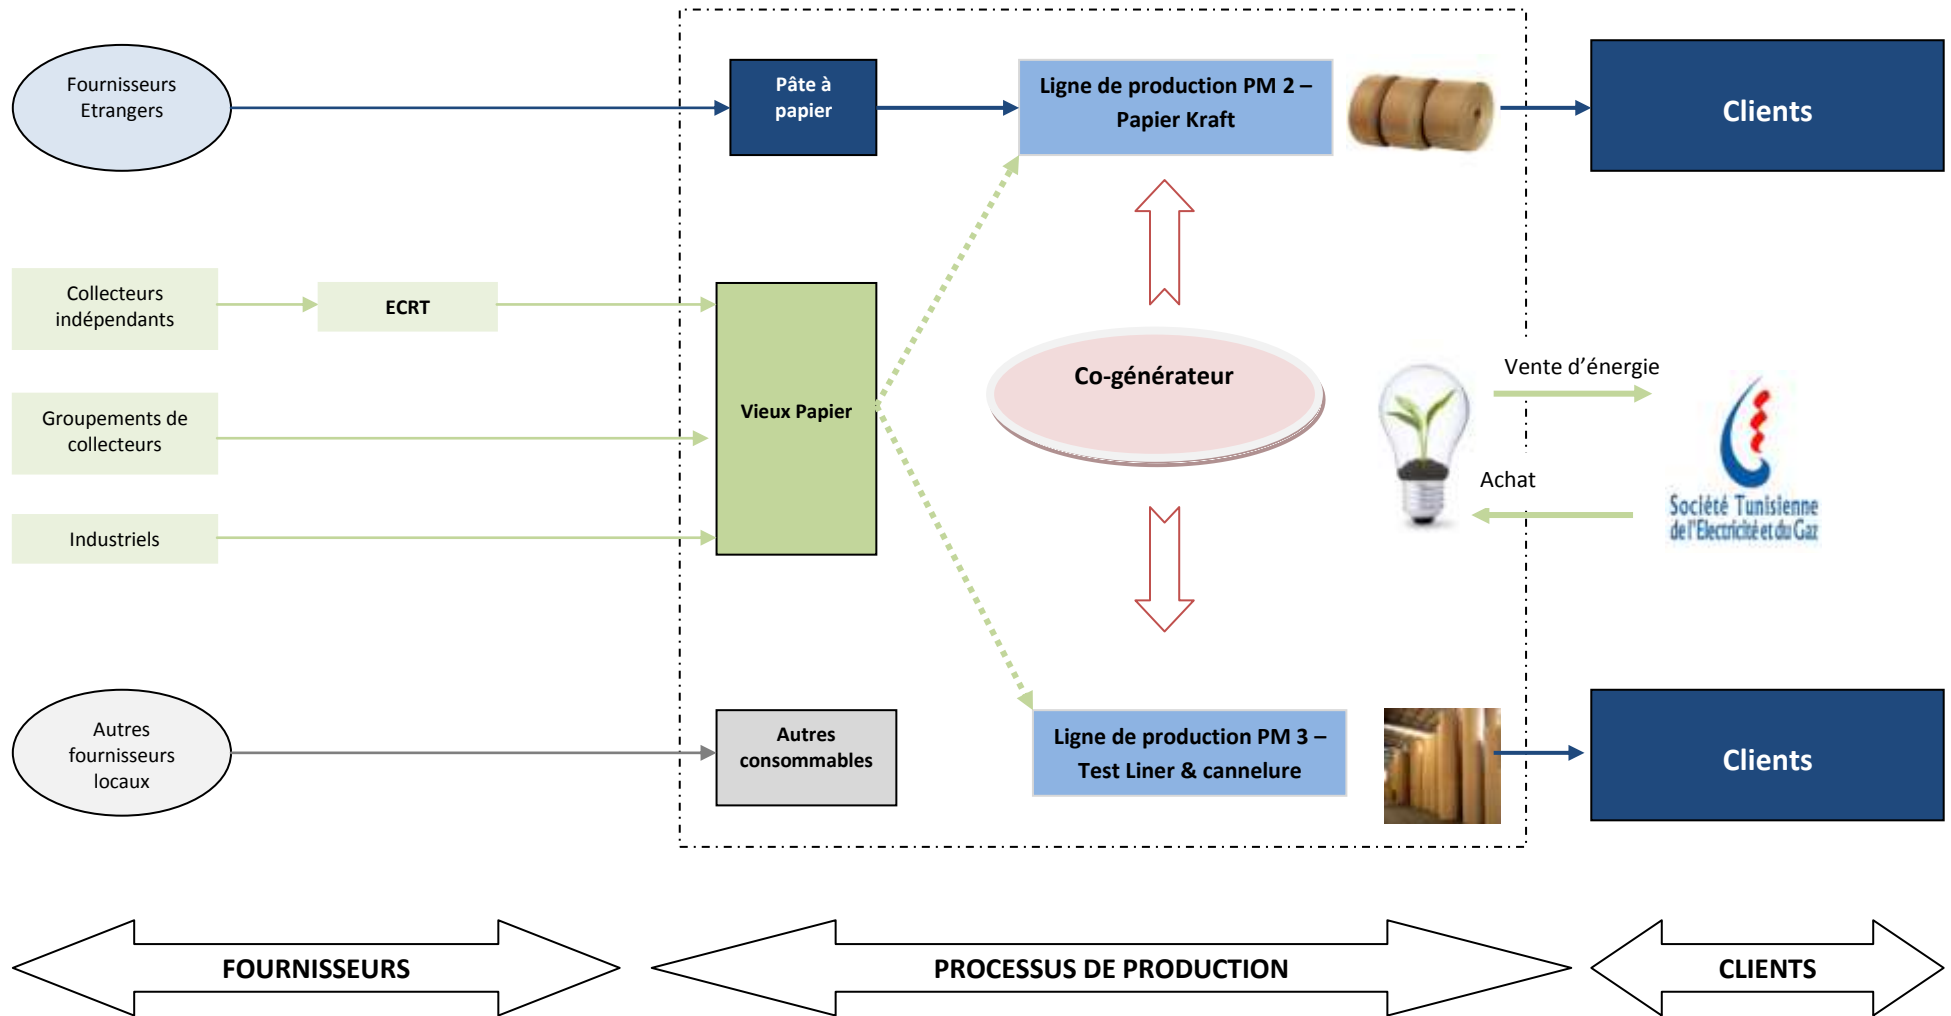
Fournisseurs Etrangers

Pâte à papier

Ligne de production PM 2 – Papier Kraft

Clients

Collecteurs indépendants

ECRT

Vieux Papier

Co-générateur

Vente d'énergie

Groupements de collecteurs

Achat

Société Tunisienne de l'Electricité et du Gaz

Industriels

Autres fournisseurs locaux

Autres consommables

Ligne de production PM 3 – Test Liner & cannelure

Clients

FOURNISSEURS

PROCESSUS DE PRODUCTION

CLIENTS